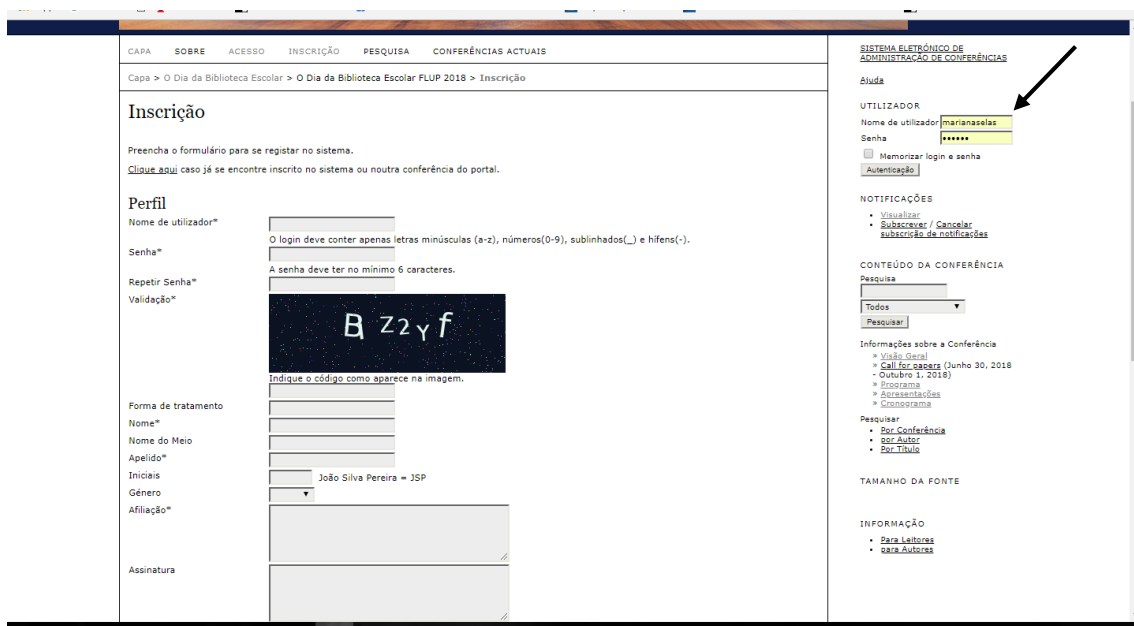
CAPA SOBRE ACESSO INSCRIÇÃO PESQUISA CONFERÊNCIAS ACTUAIS

Capa > O Dia da Biblioteca Escolar > O Dia da Biblioteca Escolar FLUP 2018 > Inscrição

Inscrição

Preencha o formulário para se registar no sistema.

Clique aqui caso já se encontre inscrito no sistema ou noutra conferência do portal.

Perfil

Nome de utilizador*

O login deve conter apenas letras minúsculas (a-z), números(0-9), sublinhados(_) e hífens(-).

Senha*

A senha deve ter no mínimo 6 caracteres.

Repetir Senha*

Validação*

B Z2Yf

Indique o código como aparece na imagem.

Forma de tratamento

Nome*

Nome do Meio

Apelido*

Iniciais

João Silva Pereira = JSP

Género

Afiliação*

Assinatura

SISTEMA ELETRÓNICO DE ADMINISTRAÇÃO DE CONFERÊNCIAS

Ajuda

UTILIZADOR

Nome de utilizador marianaselas

Senha ••••••

Memorizar login e senha

Autenticação

NOTIFICAÇÕES

• Visualizar
• Subscrever / Cancelar subscrição de notificações

CONTEÚDO DA CONFERÊNCIA

Pesquisa

Todos

Pesquisar

Informações sobre a Conferência
» Visão Geral
» Call for papers (Junho 30, 2018 - Outubro 1, 2018)
» Programa
» Apresentações
» Cronograma

Pesquisar
• Por Conferência
• por Autor
• Por Título

TAMANHO DA FONTE

INFORMAÇÃO

• Para Leitores
• para Autores